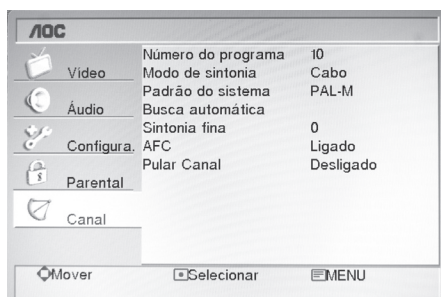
AOC

Vídeo
Áudio
Configura.
Parental
Canal

| | |
|---|---|
| Número do programa | 10 |
| Modo de sintonia | Cabo |
| Padrão do sistema | PAL-M |
| Busca automática | |
| Sintonia fina | 0 |
| AFC | Ligado |
| Pular Canal | Desligado |

Mover Selecionar MENU